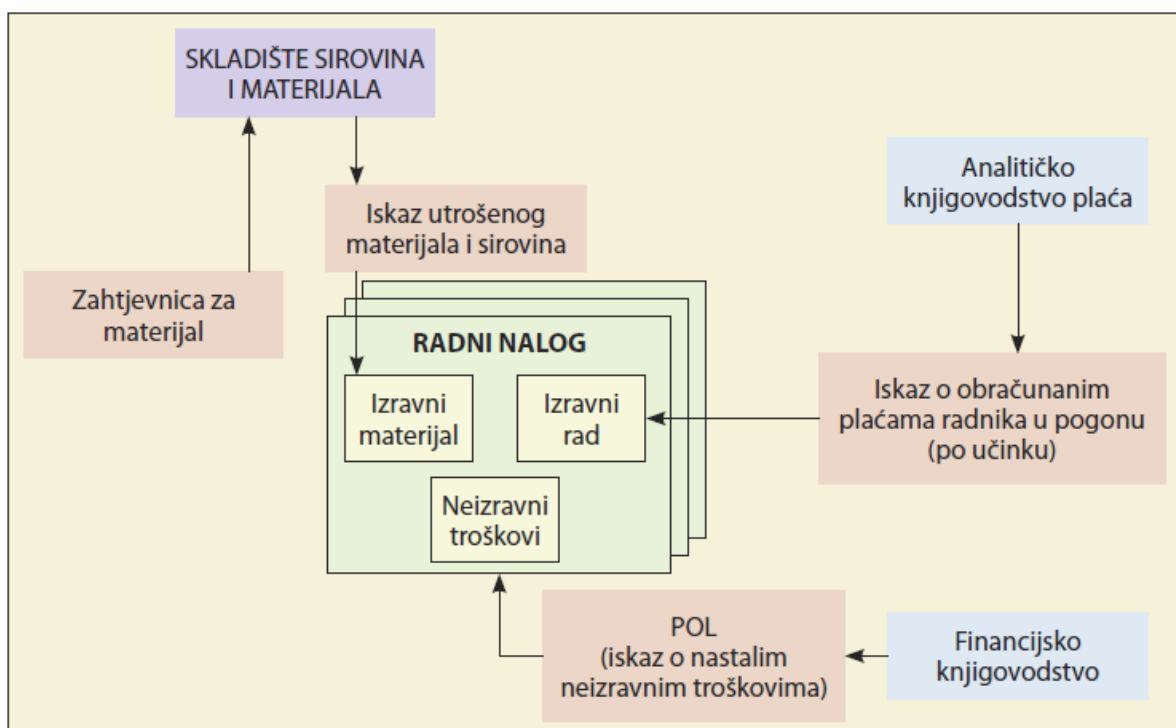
SKLADIŠTE SIROVINA I MATERIJALA

Iskaz utrošenog materijala i sirovina

Zahtjevnica za materijal

Analitičko knjigovodstvo plaća

RADNI NALOG

Izravni materijal

Izravni rad

Neizravni troškovi

Iskaz o obračunanim plaćama radnika u pogonu (po učinku)

POL (iskaz o nastalim neizravnim troškovima)

Financijsko knjigovodstvo